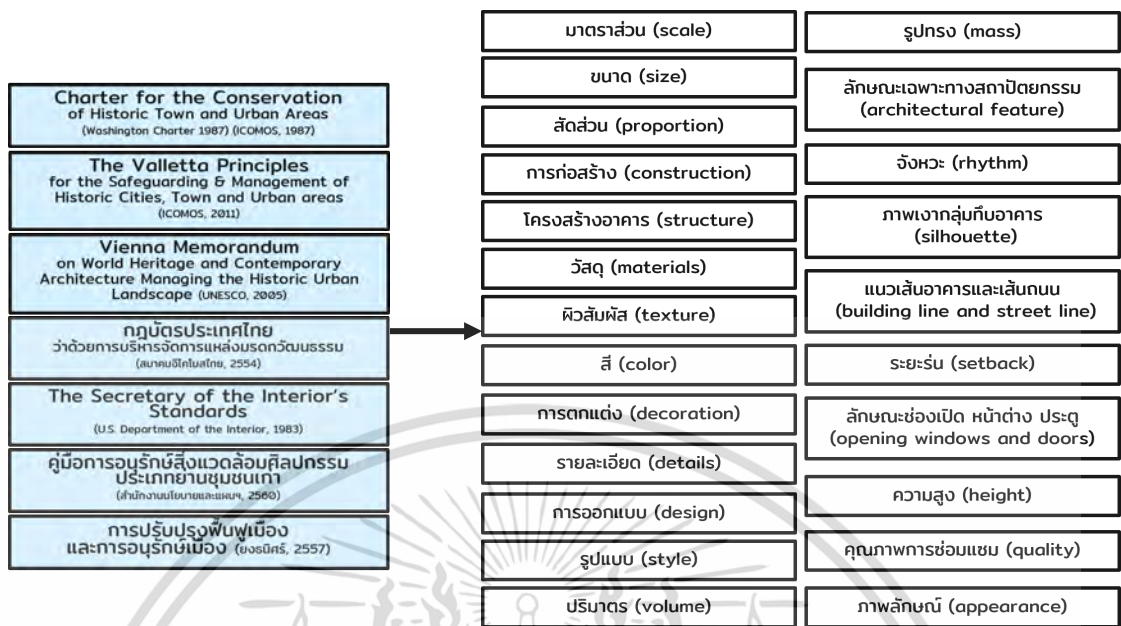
Charter for the Conservation of Historic Town and Urban Areas
(Washington Charter 1987) (ICOMOS, 1987)

The Valletta Principles for the Safeguarding & Management of Historic Cities, Town and Urban areas
(ICOMOS, 2011)

Vienna Memorandum on World Heritage and Contemporary Architecture Managing the Historic Urban Landscape (UNESCO, 2005)

กฎบัตรประเทศไทย ว่าด้วยการบริหารจัดการแหล่งมรดกวัฒนธรรม
(สมาคมอิโคโมสไทย, 2554)

The Secretary of the Interior's Standards
(U.S. Department of the Interior, 1983)

คู่มือการอนุรักษ์สิ่งแวดล้อมศิลปกรรม ประเภทย่านชุมชนเก่า
(สำนักงานนโยบายและแผนฯ, 2560)

การปรับปรุงฟื้นฟูเมือง และการอนุรักษ์เมือง (ยงธนิศร์, 2557)

มาตราส่วน (scale)
ขนาด (size)
สัดส่วน (proportion)
การก่อสร้าง (construction)
โครงสร้างอาคาร (structure)
วัสดุ (materials)
ผิวสัมผัส (texture)
สี (color)
การตกแต่ง (decoration)
รายละเอียด (details)
การออกแบบ (design)
รูปแบบ (style)
ปริมาตร (volume)

รูปทรง (mass)
ลักษณะเฉพาะทางสถาปัตยกรรม (architectural feature)
จังหวะ (rhythm)
ภาพเงากลุ่มทึบอาคาร (silhouette)
แนวเส้นอาคารและเส้นถนน (building line and street line)
ระยะร่น (setback)
ลักษณะช่องเปิด หน้าต่าง ประตู (opening windows and doors)
ความสูง (height)
คุณภาพการซ่อมแซม (quality)
ภาพลักษณ์ (appearance)